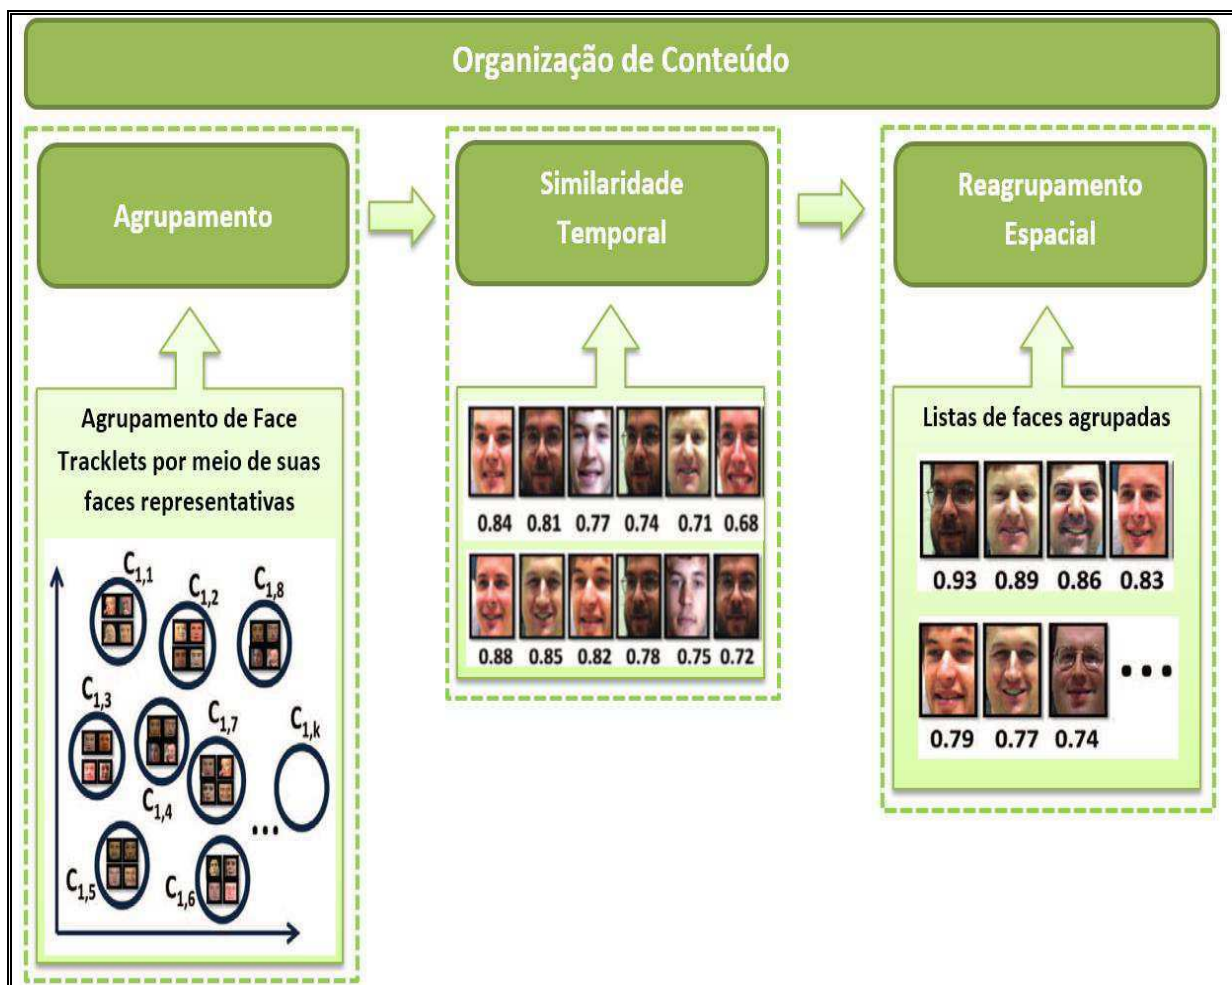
Organização de Conteúdo

Agrupamento

Similaridade Temporal

Reagrupamento Espacial

Agrupamento de Face Tracklets por meio de suas faces representativas

$C_{1,1}$ $C_{1,2}$ $C_{1,8}$ $C_{1,3}$ $C_{1,7}$ $C_{1,k}$ $C_{1,4}$ ... $C_{1,5}$ $C_{1,6}$

0.84 0.81 0.77 0.74 0.71 0.68

0.88 0.85 0.82 0.78 0.75 0.72

Listas de faces agrupadas

0.93 0.89 0.86 0.83

0.79 0.77 0.74 ...